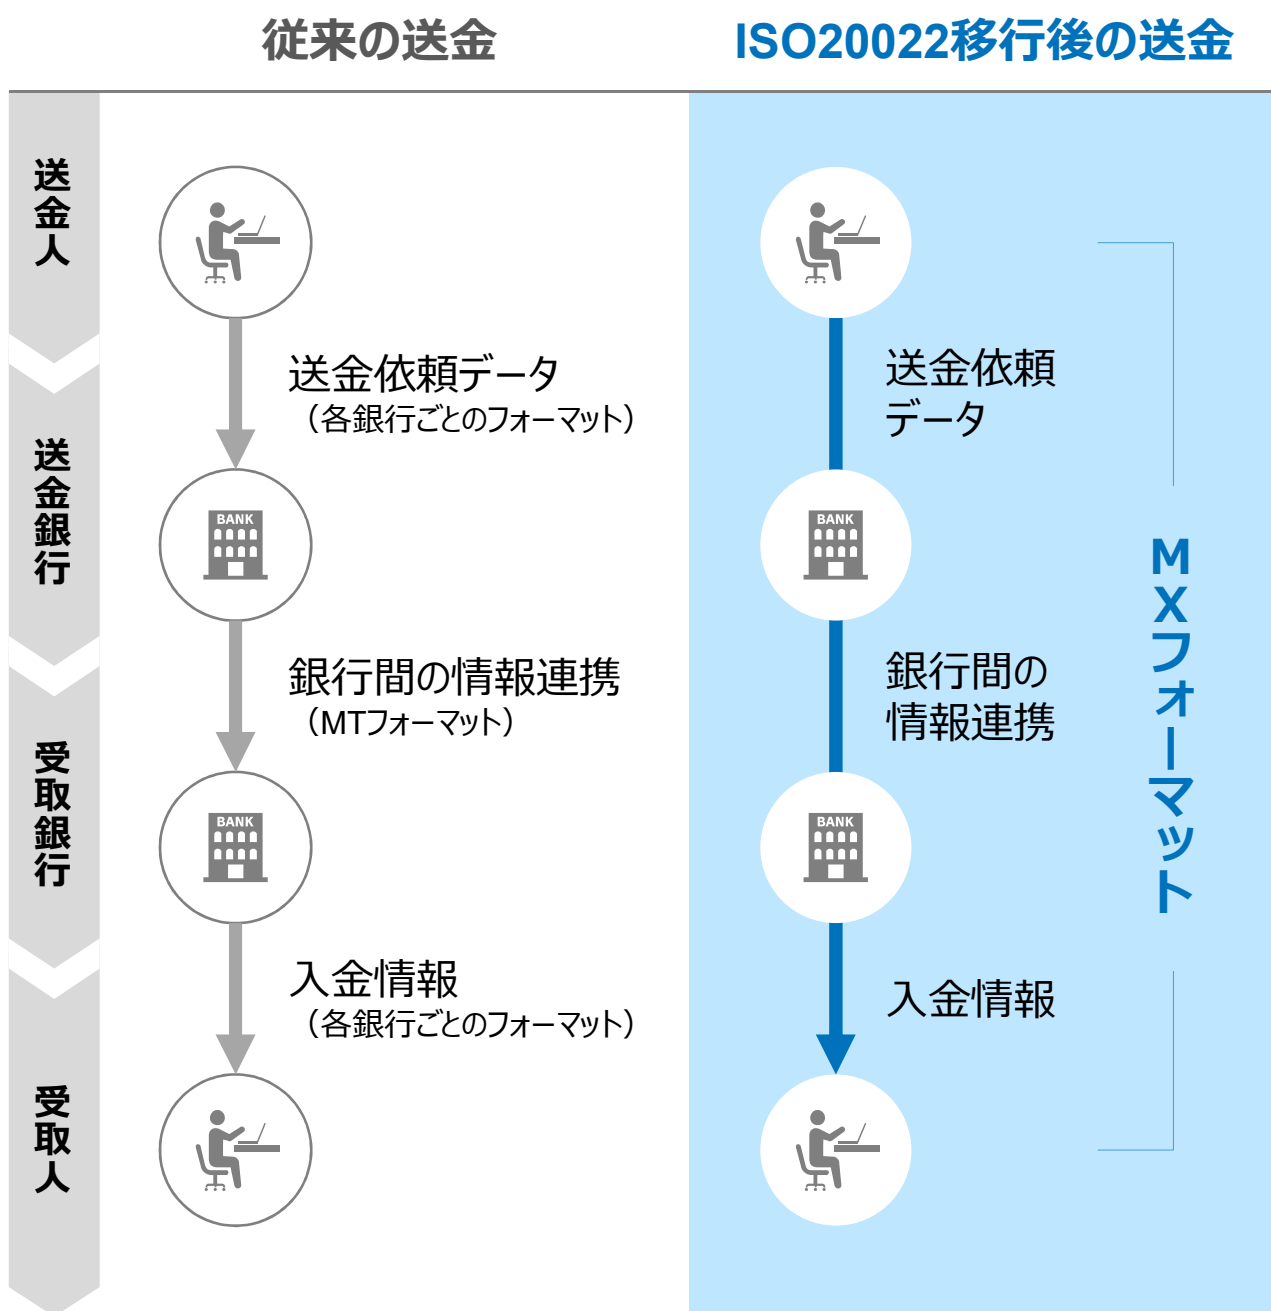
従来の送金

ISO20022移行後の送金

送金人

送金銀行

受取銀行

受取人

送金依頼データ
（各銀行ごとのフォーマット）

BANK

銀行間の情報連携
（MTフォーマット）

BANK

入金情報
（各銀行ごとのフォーマット）

送金依頼データ

BANK

銀行間の情報連携

BANK

入金情報

MXフォーマット